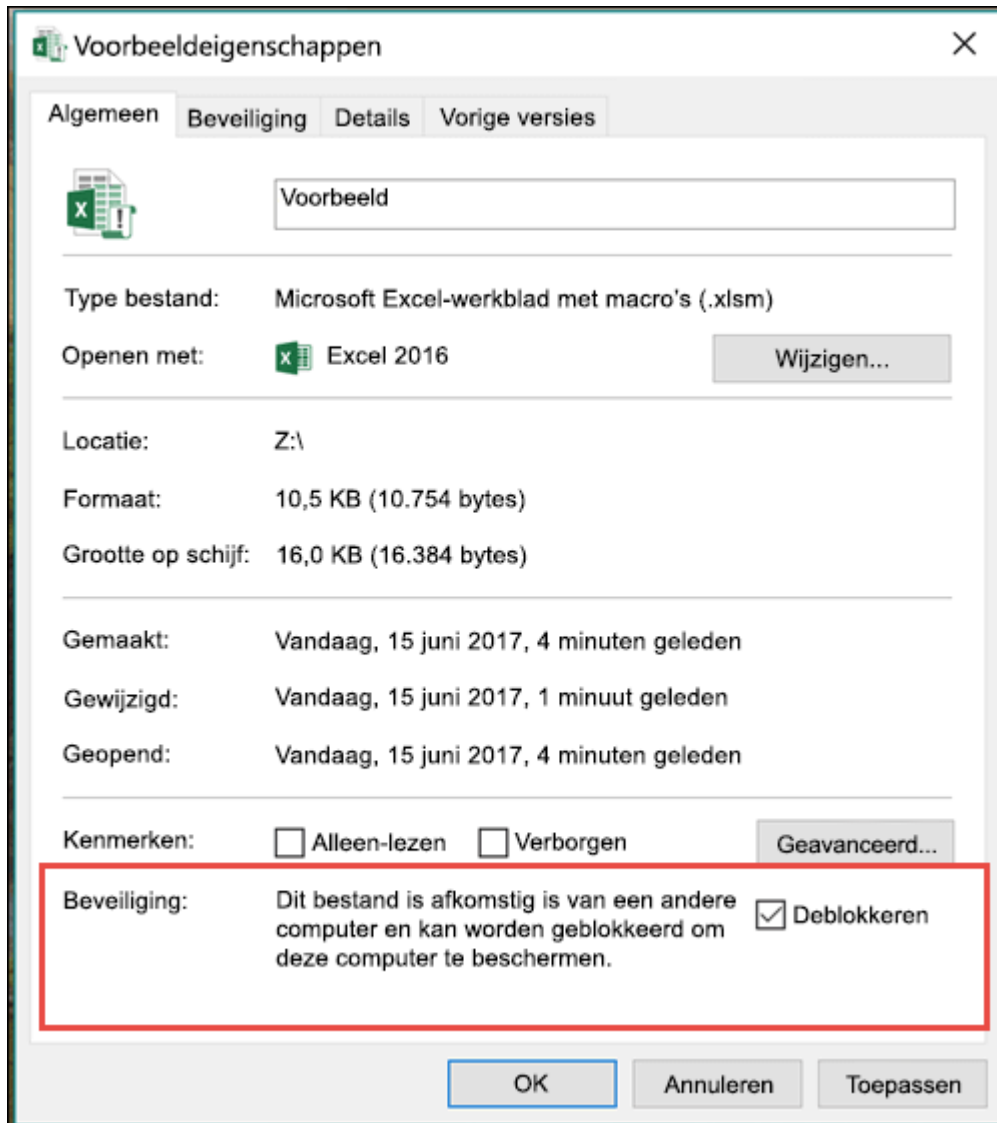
Voorbeeldeigenschappen

Algemeen | Beveiliging | Details | Vorige versies

Voorbeeld

Type bestand: Microsoft Excel-werkblad met macro's (.xlsm)

Openen met: Excel 2016 Wijzigen...

Locatie: Z:\

Formaat: 10,5 KB (10.754 bytes)

Grootte op schijf: 16,0 KB (16.384 bytes)

Gemaakt: Vandaag, 15 juni 2017, 4 minuten geleden

Gewijzigd: Vandaag, 15 juni 2017, 1 minuut geleden

Geopend: Vandaag, 15 juni 2017, 4 minuten geleden

Kenmerken: Alleen-lezen Verborgen Geavanceerd...

Beveiliging: Dit bestand is afkomstig is van een andere computer en kan worden geblokkeerd om deze computer te beschermen. Deblokkeren

OK Annuleren Toepassen